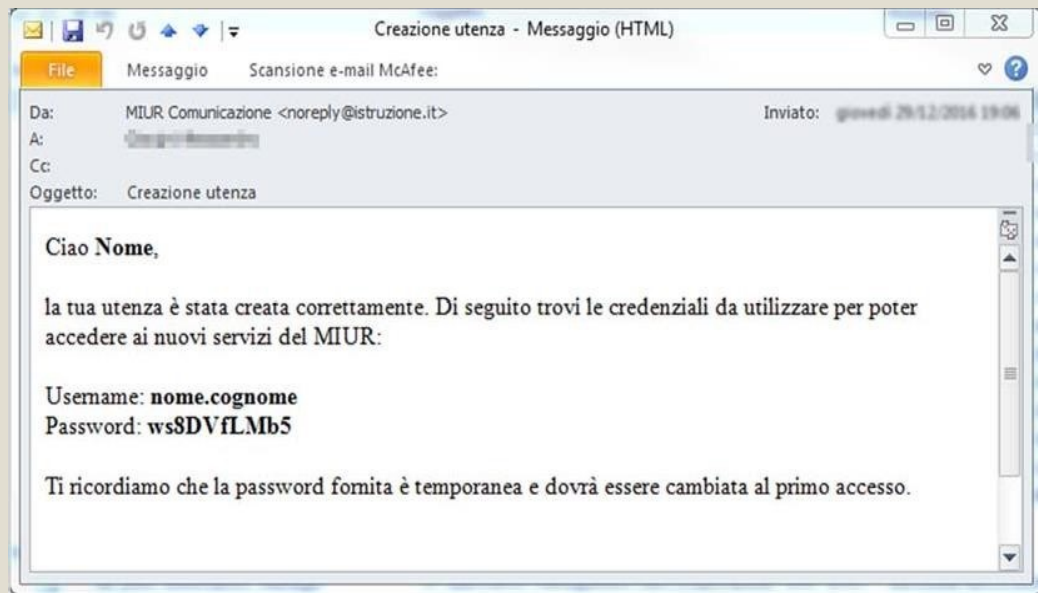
Creazione utenza - Messaggio (HTML)

File
Messaggio
Scansione e-mail McAfee:

Da: MIUR Comunicazione <noreply@istruzione.it>
Inviato: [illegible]
A: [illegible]
Cc:
Oggetto: Creazione utenza

Ciao **Nome**,

la tua utenza è stata creata correttamente. Di seguito trovi le credenziali da utilizzare per poter accedere ai nuovi servizi del MIUR:

Username: **nome.cognome**
Password: **ws8DVfLMb5**

Ti ricordiamo che la password fornita è temporanea e dovrà essere cambiata al primo accesso.